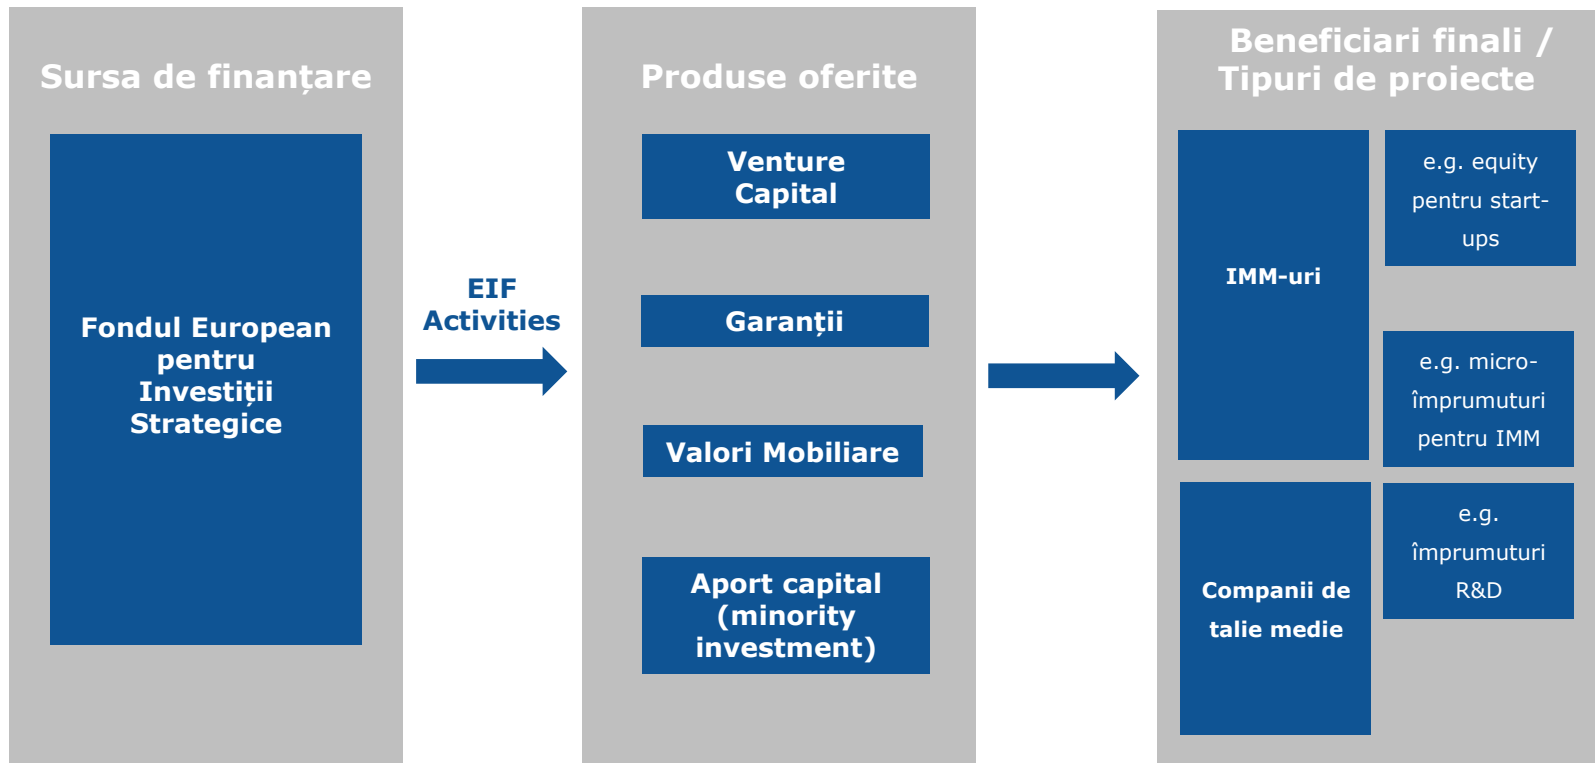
Sursa de finanțare

Fondul European pentru Investiții Strategice

EIF Activities

Produse oferite

Venture Capital

Garanții

Valori Mobiliare

Aport capital (minority investment)

Beneficiari finali / Tipuri de proiecte

IMM-uri

e.g. equity pentru start-ups

e.g. micro-împrumuturi pentru IMM

Companii de talie medie

e.g. împrumuturi R&D